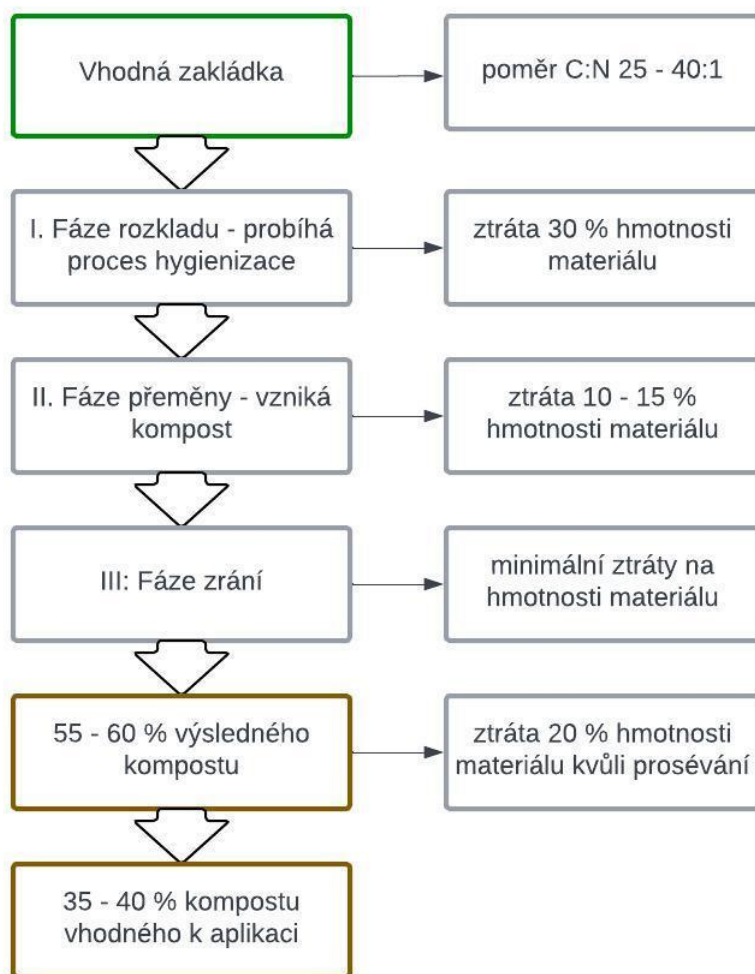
Vhodná zakládka

poměr C:N 25 - 40:1

I. Fáze rozkladu - probíhá proces hygienizace

ztráta 30 % hmotnosti materiálu

II. Fáze přeměny - vzniká kompost

ztráta 10 - 15 % hmotnosti materiálu

III: Fáze zrání

minimální ztráty na hmotnosti materiálu

55 - 60 % výsledného kompostu

ztráta 20 % hmotnosti materiálu kvůli prosévání

35 - 40 % kompostu vhodného k aplikaci